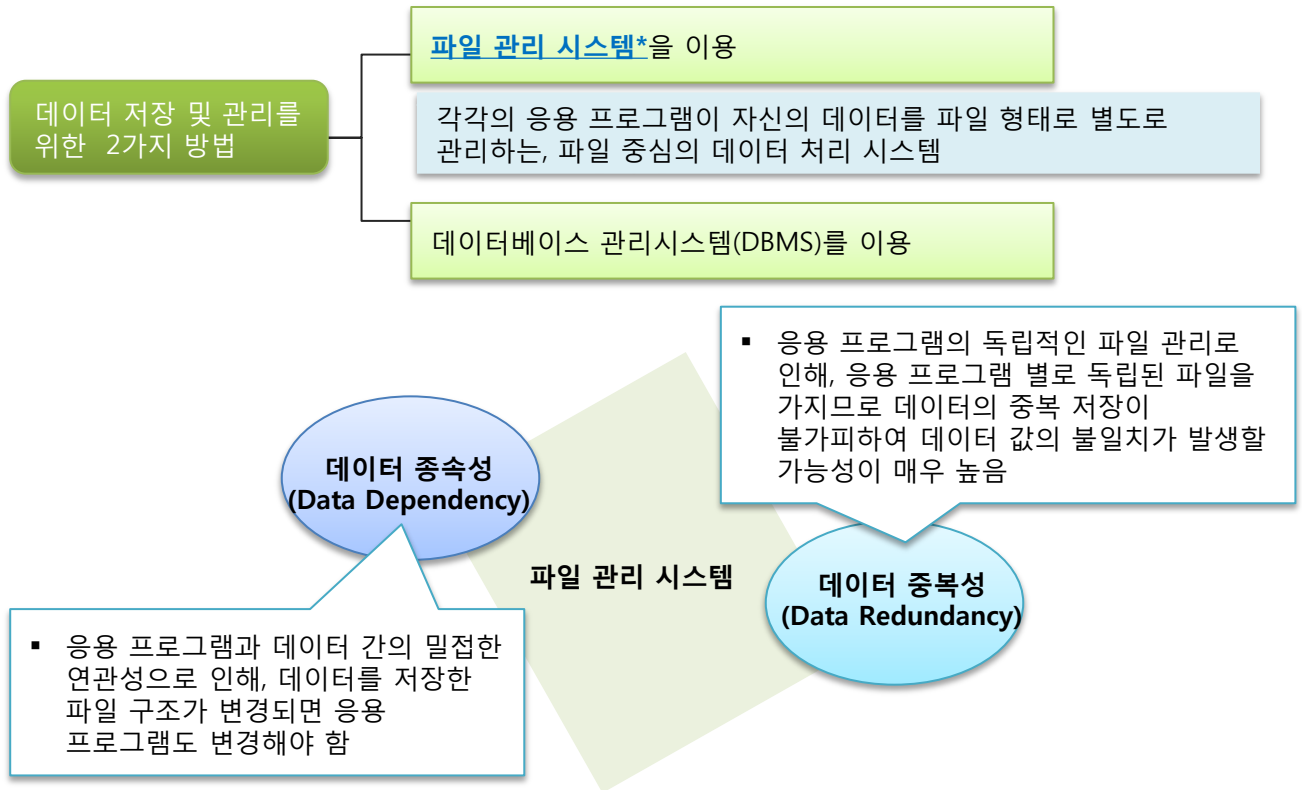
데이터 저장 및 관리를 위한 2가지 방법

파일 관리 시스템*을 이용

각각의 응용 프로그램이 자신의 데이터를 파일 형태로 별도로 관리하는, 파일 중심의 데이터 처리 시스템

데이터베이스 관리시스템(DBMS)를 이용

▪ 응용 프로그램의 독립적인 파일 관리로 인해, 응용 프로그램 별로 독립된 파일을 가지므로 데이터의 중복 저장이 불가피하여 데이터 값의 불일치가 발생할 가능성이 매우 높음

데이터 종속성 (Data Dependency)

파일 관리 시스템

데이터 중복성 (Data Redundancy)

▪ 응용 프로그램과 데이터 간의 밀접한 연관성으로 인해, 데이터를 저장한 파일 구조가 변경되면 응용 프로그램도 변경해야 함